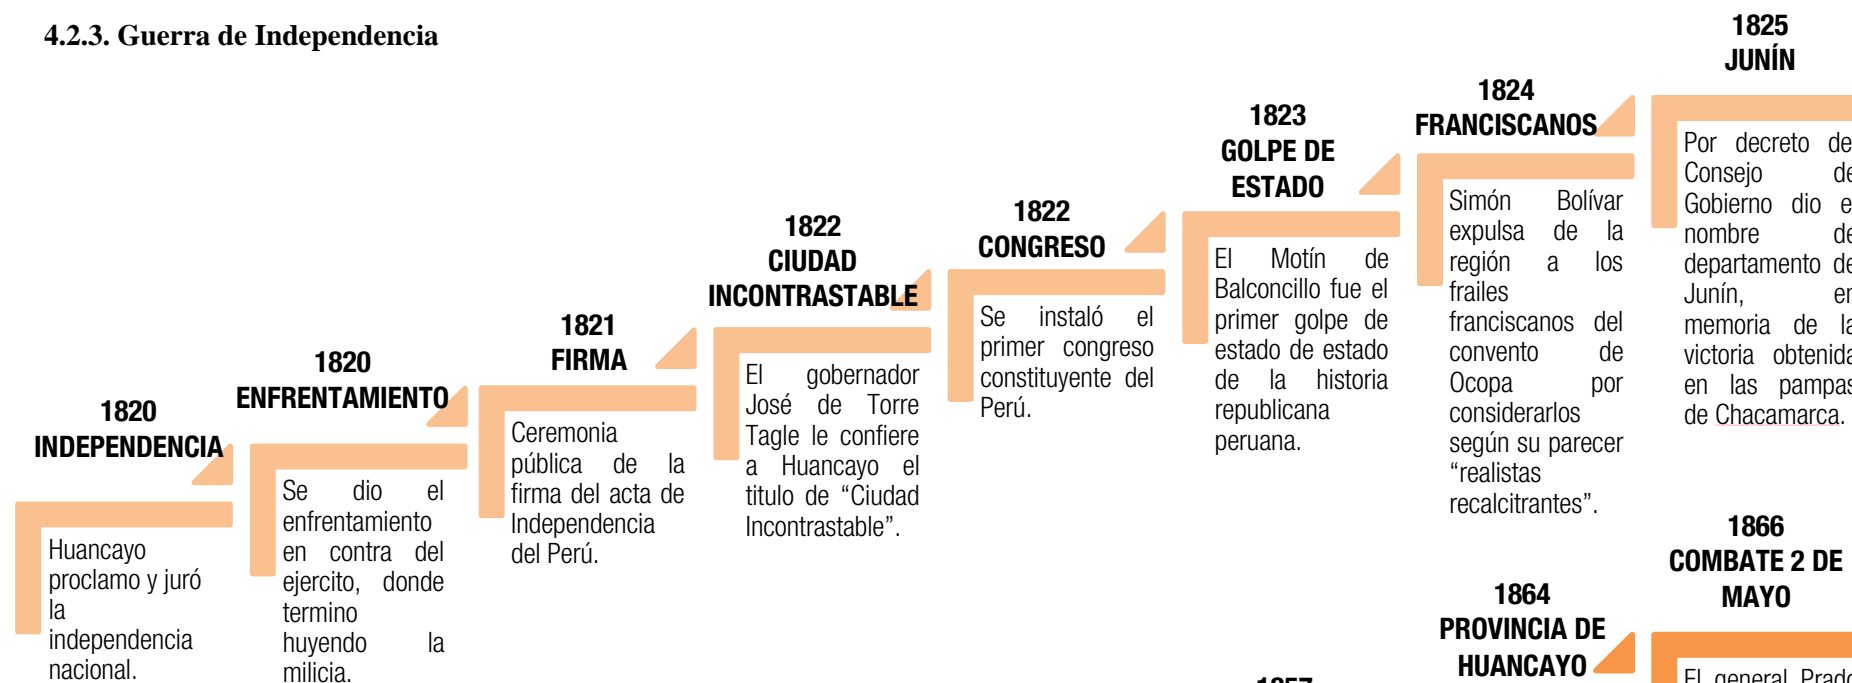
4.2.3. Guerra de Independencia

1820
INDEPENDENCIA

Huancayo proclamo y juró la independencia nacional.

1820
ENFRENTAMIENTO

Se dio el enfrentamiento en contra del ejercito, donde termino huyendo la milicia.

1821
FIRMA

Ceremonia pública de la firma del acta de Independencia del Perú.

1822
CIUDAD
INCONTRASTABLE

El gobernador José de Torre Tagle le confiere a Huancayo el titulo de "Ciudad Incontrastable".

1822
CONGRESO

Se instaló el primer congreso constituyente del Perú.

1823
GOLPE DE
ESTADO

El Motín de Balconcillo fue el primer golpe de estado de estado de la historia republicana peruana.

1824
FRANCISCANOS

Simón Bolívar expulsa de la región a los frailes franciscanos del convento de Ocopa por considerarlos según su parecer "realistas recalcitrantes".

1825
JUNÍN

Por decreto de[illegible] Consejo de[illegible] Gobierno dio e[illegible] nombre de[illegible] departamento de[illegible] Junín, en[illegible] memoria de la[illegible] victoria obtenida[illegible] en las pampas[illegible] de Chacamarca.

1866
COMBATE 2 DE
MAYO

1864
PROVINCIA DE
HUANCAYO

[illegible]

El general Prad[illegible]